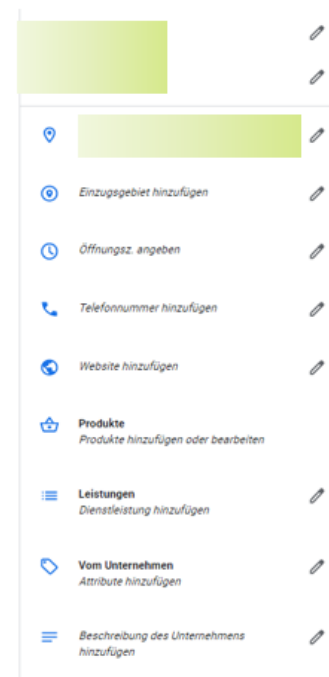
Einzugsgebiet hinzufügen

Öffnungsz. angeben

Telefonnummer hinzufügen

Website hinzufügen

Produkte
Produkte hinzufügen oder bearbeiten

Leistungen
Dienstleistung hinzufügen

Vom Unternehmen
Attribute hinzufügen

Beschreibung des Unternehmens hinzufügen